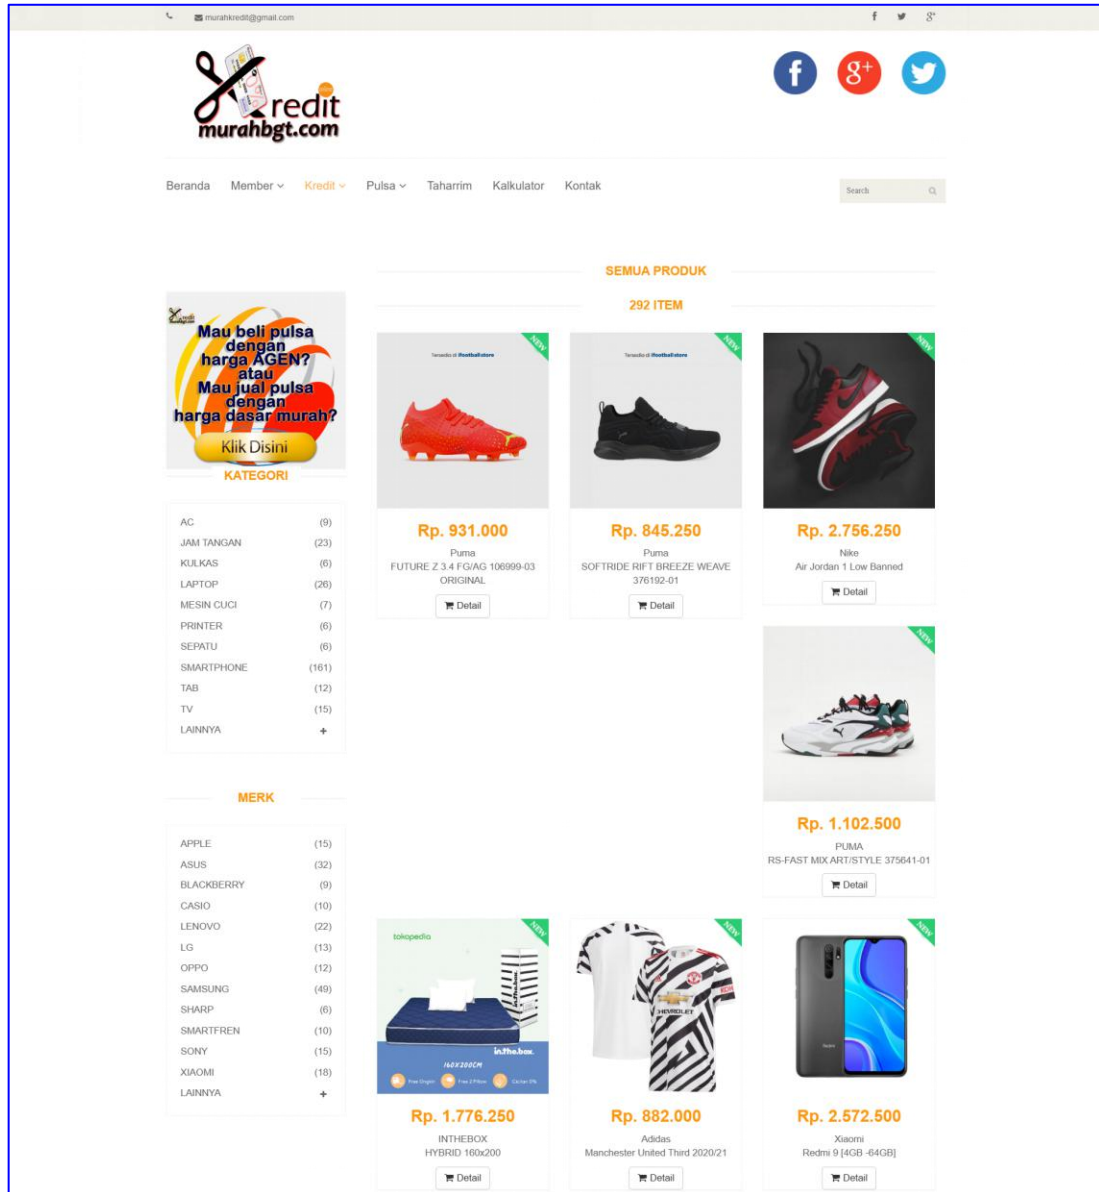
murahkredit@gmail.com

redit
murahbgt.com

Beranda Member Kredit Pulsa Taharrim Kalkulator Kontak

Search

SEMUA PRODUK

292 ITEM

Mau beli pulsa dengan harga AGEN? atau Mau jual pulsa dengan harga dasar murah?

Klik Disini

KATEGORI

| | |
|---|---|
| AC | (9) |
| JAM TANGAN | (23) |
| KULKAS | (6) |
| LAPTOP | (26) |
| MESIN CUCI | (7) |
| PRINTER | (6) |
| SEPATU | (6) |
| SMARTPHONE | (161) |
| TAB | (12) |
| TV | (15) |
| LAINNYA | + |

MERK

| | |
|---|---|
| APPLE | (15) |
| ASUS | (32) |
| BLACKBERRY | (9) |
| CASIO | (10) |
| LENOVO | (22) |
| LG | (13) |
| OPPO | (12) |
| SAMSUNG | (49) |
| SHARP | (6) |
| SMARTFREN | (10) |
| SONY | (15) |
| XIAOMI | (18) |
| LAINNYA | + |

NEW
Rp. 931.000
Puma
FUTURE Z 3.4 FG/AG 106999-03 ORIGINAL
Detail

NEW
Rp. 845.250
Puma
SOFTRIDE RIFT BREEZE WEAVE 376192-01
Detail

NEW
Rp. 2.756.250
Nike
Air Jordan 1 Low Banned
Detail

NEW
Rp. 1.102.500
PUMA
RS-FAST MIX ART/STYLE 375641-01
Detail

NEW
tokopedia
inthebox
160X200CM
Rp. 1.776.250
INTHEBOX
HYBRID 160x200
Detail

NEW
Rp. 882.000
Adidas
Manchester United Third 2020/21
Detail

NEW
Rp. 2.572.500
Xiaomi
Redmi 9 [4GB -64GB]
Detail